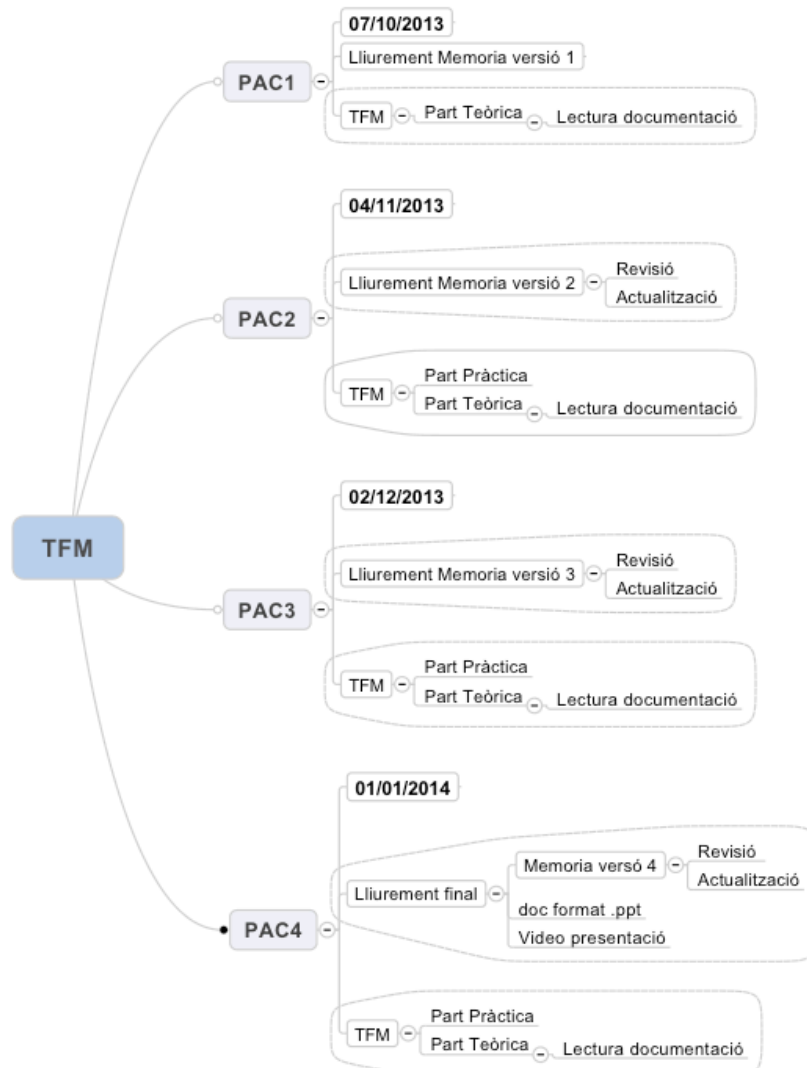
TFM

PAC1
07/10/2013
Lliurement Memoria versió 1
TFM
Part Teòrica
Lectura documentació

PAC2
04/11/2013
Lliurement Memoria versió 2
Revisió
Actualització
TFM
Part Pràctica
Part Teòrica
Lectura documentació

PAC3
02/12/2013
Lliurement Memoria versió 3
Revisió
Actualització
TFM
Part Pràctica
Part Teòrica
Lectura documentació

PAC4
01/01/2014
Lliurement final
Memoria versó 4
Revisió
Actualització
doc format .ppt
Video presentació
TFM
Part Pràctica
Part Teòrica
Lectura documentació